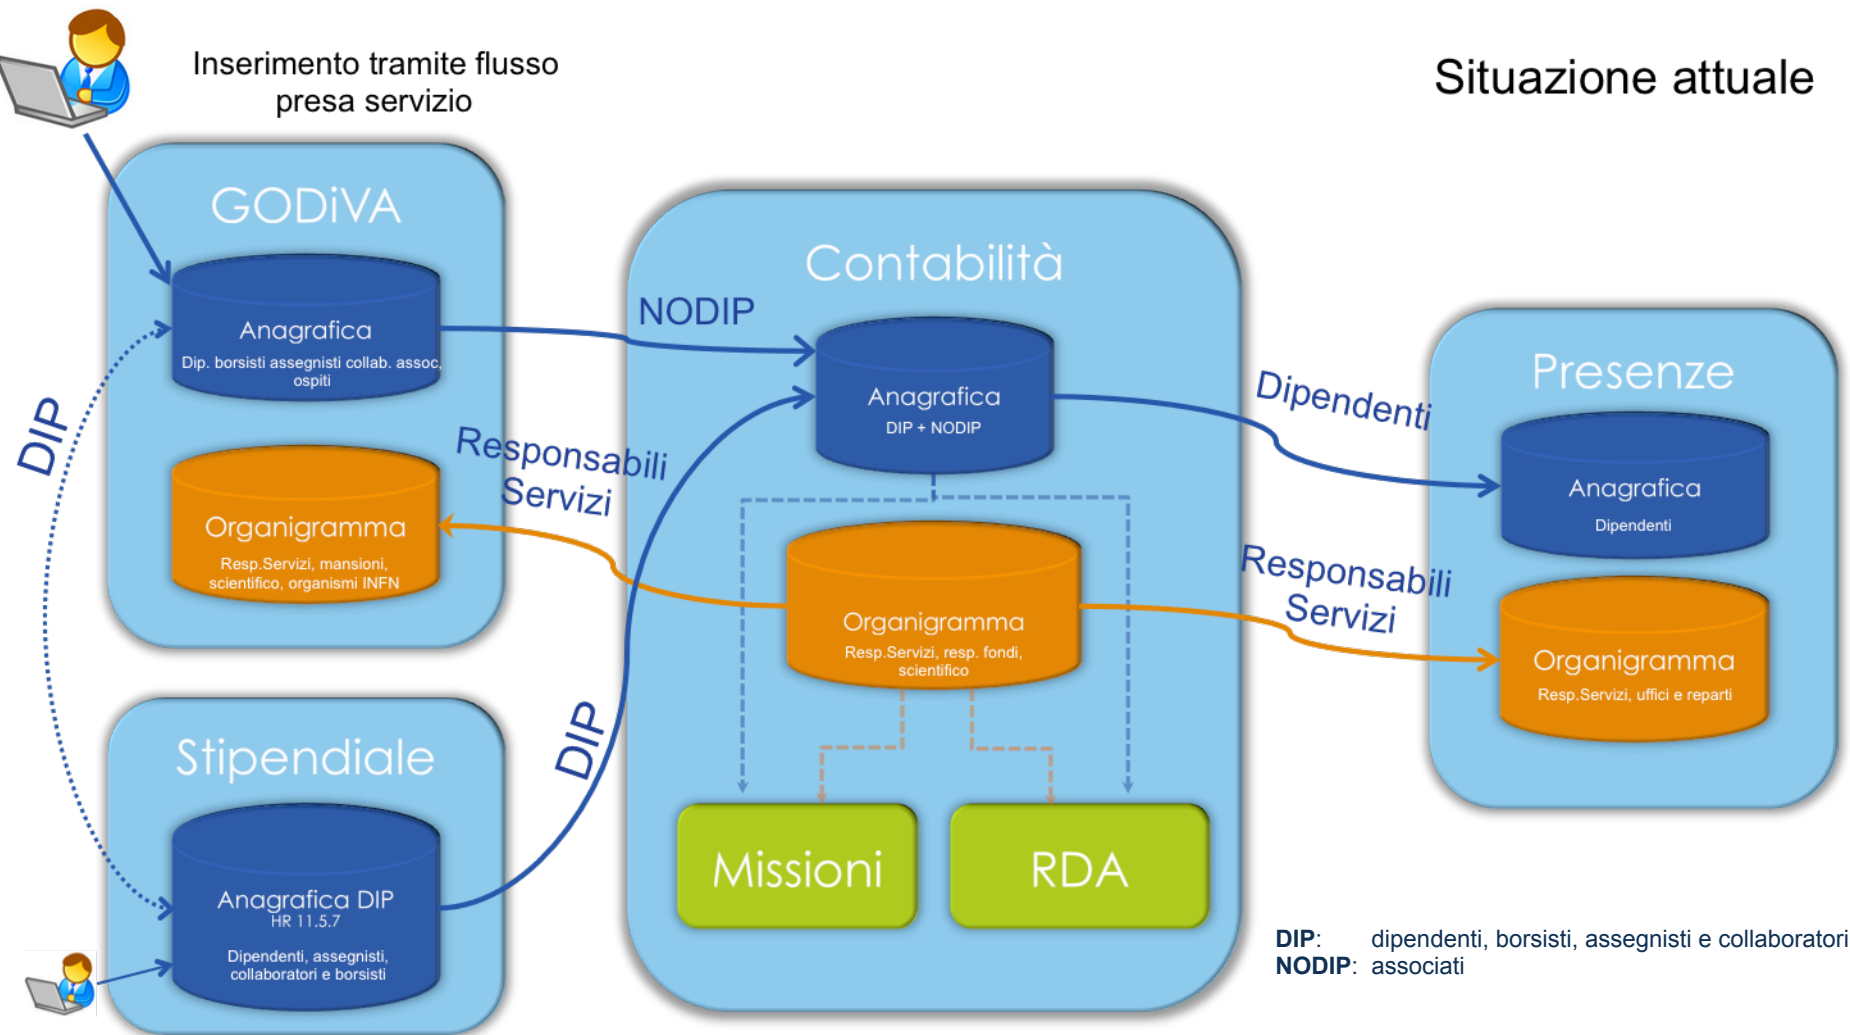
Inserimento tramite flusso presa servizio

Situazione attuale

GODiVA

Anagrafica
Dip. borsisti assegnisti collab. assoc. ospiti

Organigramma
Resp.Servizi, mansioni, scientifico, organismi INFN

DIP

Responsabili Servizi

NODIP

Contabilità

Anagrafica
DIP + NODIP

Organigramma
Resp.Servizi, resp. fondi, scientifico

DIP

Missioni

RDA

Dipendenti

Responsabili Servizi

Presenze

Anagrafica
Dipendenti

Organigramma
Resp.Servizi, uffici e reparti

Stipendiale

Anagrafica DIP
HR 11.5.7
Dipendenti, assegnisti, collaboratori e borsisti

DIP: dipendenti, borsisti, assegnisti e collaboratori
NODIP: associati